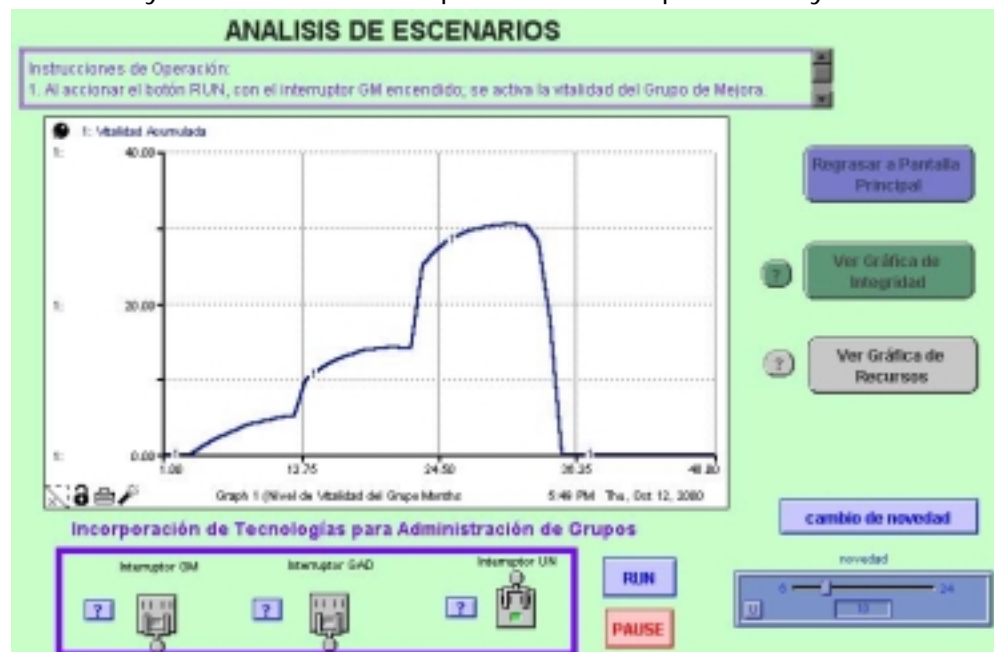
ANALISIS DE ESCENARIOS

Instrucciones de Operación:
1. Al accionar el botón RUN, con el interruptor GM encendido; se activa la vitalidad del Grupo de Mejora.

1: Vitalidad Acumulada

1: 40.00

1: 20.00

1: 0.00

1.00 | 12.75 | 24.50 | 36.25 | 48.00

Graph 1 (Nivel de Vitalidad del Grupo Mentha) 5:49 PM Thu, Oct 12, 2000

Regresar a Pantalla Principal

?

Ver Gráfica de Integridad

?

Ver Gráfica de Recursos

Incorporación de Tecnologías para Administración de Grupos

Interruptor GM

Interruptor GAD

Interruptor UN

?

?

?

RUN

PAUSE

cambio de novedad

novedad

6

24

U

10